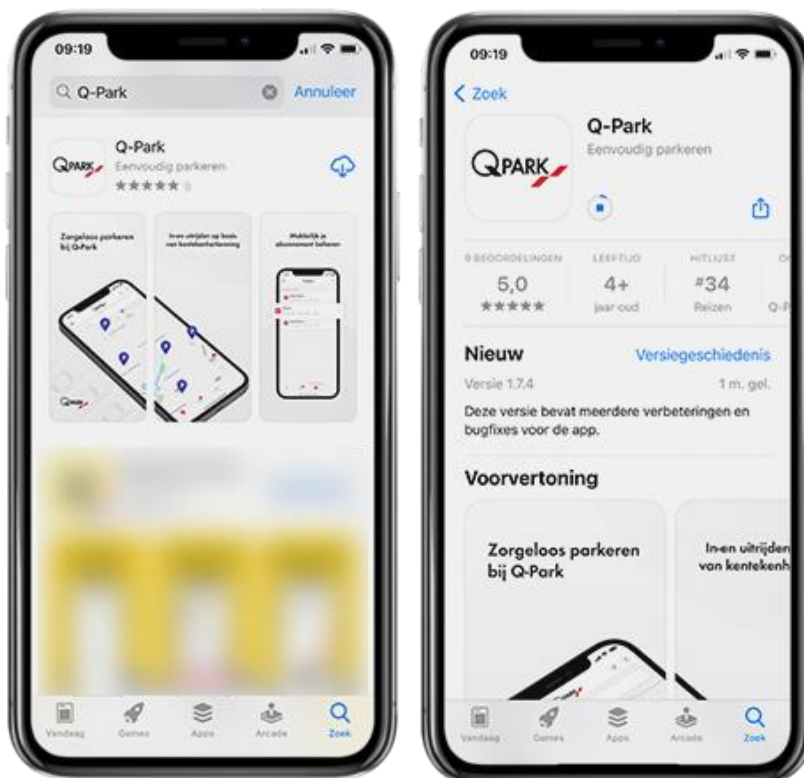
09:19

Q-Park

Annuleer

QPARK

Q-Park

Eenvoudig parkeren

★★★★★ 9

Zorgeloos parkeren bij Q-Park

In en uitrijden op basis van kentekenherkenning

Makkelijk je abonnement beheren

Vandaag

Games

Apps

Arcade

Zoek

09:19

Zoek

QPARK

Q-Park

Eenvoudig parkeren

9 BEOORDELINGEN

5,0

★★★★★

LEEFTIJD

4+

jaar oud

HITLIJST

#34

Reizen

Q-P

Nieuw

Versiegeschiedenis

Versie 1.7.4

1 m. gel.

Deze versie bevat meerdere verbeteringen en bugfixes voor de app.

Voorvertoning

Zorgeloos parkeren bij Q-Park

In-en uitrijden van kentekenh

Vandaag

Games

Apps

Arcade

Zoek